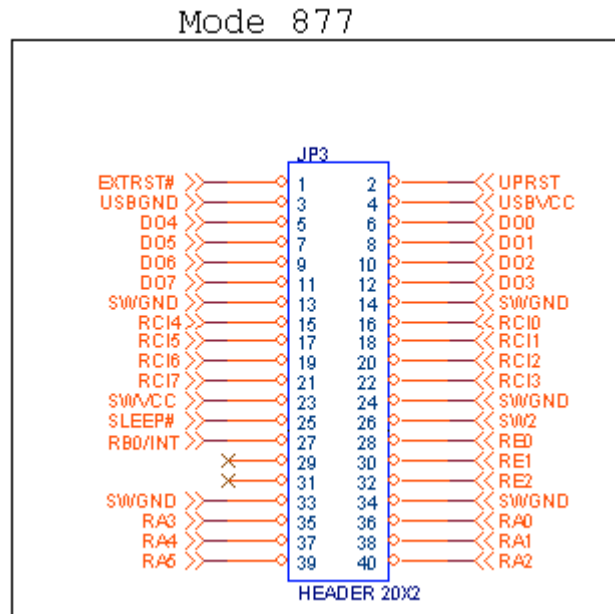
Mode 877

JP3

| | | | |
|---|---|---|---|
| EXTRST# | 1 | 2 | UPRST |
| USBGND | 3 | 4 | USBVCC |
| DO4 | 5 | 6 | DO0 |
| DO5 | 7 | 8 | DO1 |
| DO6 | 9 | 10 | DO2 |
| DO7 | 11 | 12 | DO3 |
| SWGND | 13 | 14 | SWGND |
| RCI4 | 15 | 16 | RCI0 |
| RCI5 | 17 | 18 | RCI1 |
| RCI6 | 19 | 20 | RCI2 |
| RCI7 | 21 | 22 | RCI3 |
| SWVCC | 23 | 24 | SWGND |
| SLEEP# | 25 | 26 | SW2 |
| RB0/INT | 27 | 28 | RE0 |
| | 29 | 30 | RE1 |
| | 31 | 32 | RE2 |
| SWGND | 33 | 34 | SWGND |
| RA3 | 35 | 36 | RA0 |
| RA4 | 37 | 38 | RA1 |
| RA5 | 39 | 40 | RA2 |

HEADER 20X2